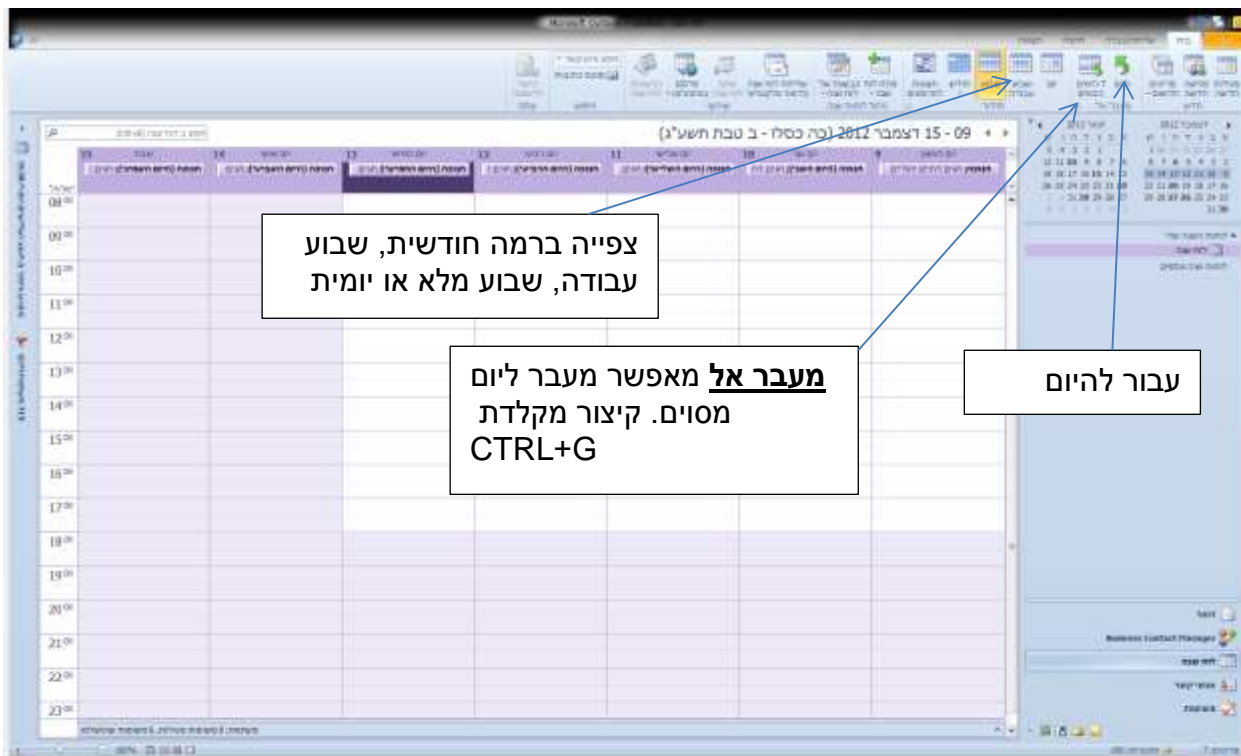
09 - 15 דצמבר 2012 (כה כסלו - ב טבת תשע"ג)

08<sup>00</sup>
09<sup>00</sup>
10<sup>00</sup>
11<sup>00</sup>
12<sup>00</sup>
13<sup>00</sup>
14<sup>00</sup>
15<sup>00</sup>
16<sup>00</sup>
17<sup>00</sup>
18<sup>00</sup>
19<sup>00</sup>
20<sup>00</sup>
21<sup>00</sup>
22<sup>00</sup>
23<sup>00</sup>

צפייה ברמה חודשית, שבוע עבודה, שבוע מלא או יומית

**מעבר אל** מאפשר מעבר ליום מסוים. קיצור מקלדת CTRL+G

עבור להיום

Business Contact Manager